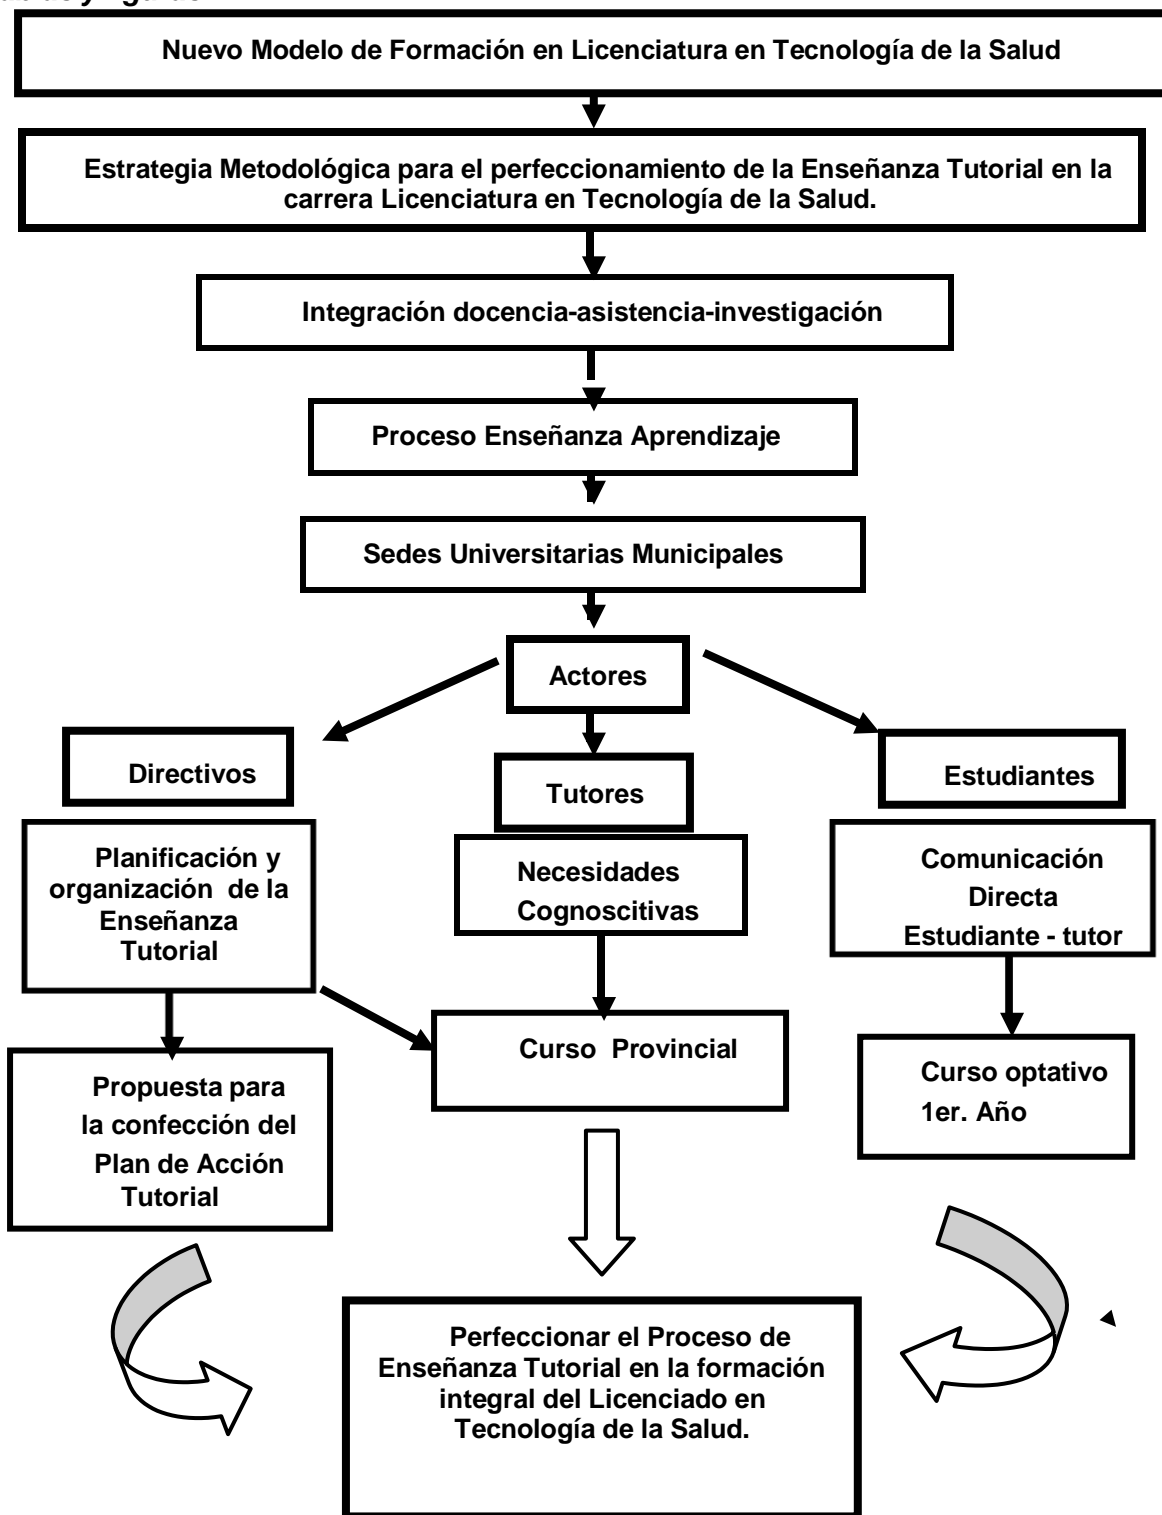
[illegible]

Nuevo Modelo de Formación en Licenciatura en Tecnología de la Salud

Estrategia Metodológica para el perfeccionamiento de la Enseñanza Tutorial en la carrera Licenciatura en Tecnología de la Salud.

Integración docencia-asistencia-investigación

Proceso Enseñanza Aprendizaje

Sedes Universitarias Municipales

Actores

Directivos

Tutores

Estudiantes

Planificación y organización de la Enseñanza Tutorial

Necesidades Cognoscitivas

Comunicación Directa Estudiante - tutor

Propuesta para la confección del Plan de Acción Tutorial

Curso Provincial

Curso optativo 1er. Año

Perfeccionar el Proceso de Enseñanza Tutorial en la formación integral del Licenciado en Tecnología de la Salud.